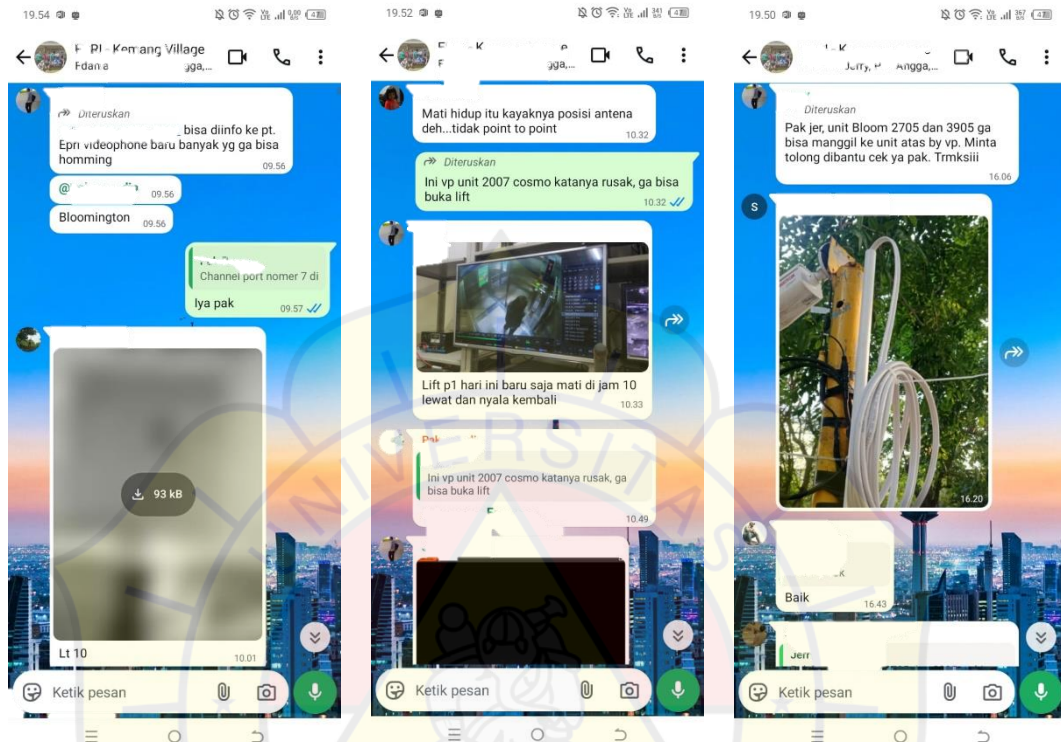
19.54

F PI - Kemang Village
Fdan a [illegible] angga,...

Diteruskan
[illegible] bisa diinfo ke pt. Epri videophone baru banyak yg ga bisa homming
09.56

@ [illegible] 09.56

Bloomington 09.56

Channel port nomer 7 di
Iya pak 09.57

93 kB
Lt 10 10.01

Ketik pesan

19.52

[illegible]
F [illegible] gga,...

Mati hidup itu kayaknya posisi antena deh...tidak point to point 10.32

Diteruskan
Ini vp unit 2007 cosmo katanya rusak, ga bisa buka lift 10.32

Lift p1 hari ini baru saja mati di jam 10 lewat dan nyala kembali 10.33

Pak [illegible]
Ini vp unit 2007 cosmo katanya rusak, ga bisa buka lift
10.49

Ketik pesan

19.50

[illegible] K
Jerry, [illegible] Angga,...

Diteruskan
Pak jer, unit Bloom 2705 dan 3905 ga bisa manggil ke unit atas by vp. Minta tolong dibantu cek ya pak. Trmksiii
16.06

S

16.20

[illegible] K
Baik 16.43

Jerr

Ketik pesan